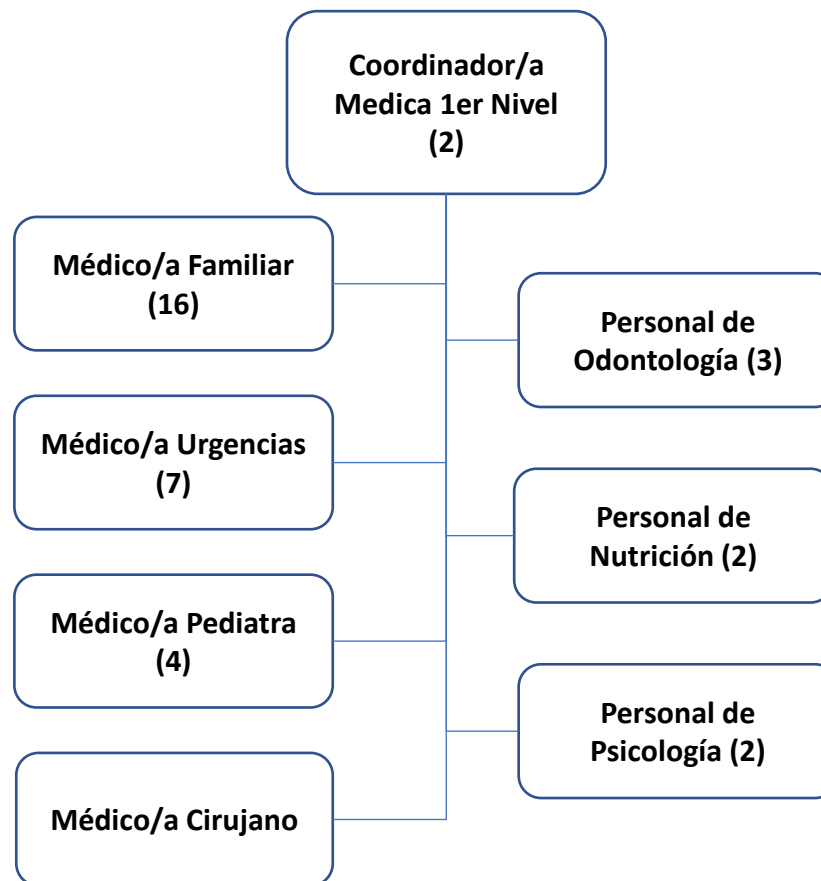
Coordinador/a Medica 1er Nivel (2)

Médico/a Familiar (16)

Personal de Odontología (3)

Médico/a Urgencias (7)

Personal de Nutrición (2)

Médico/a Pediatra (4)

Personal de Psicología (2)

Médico/a Cirujano